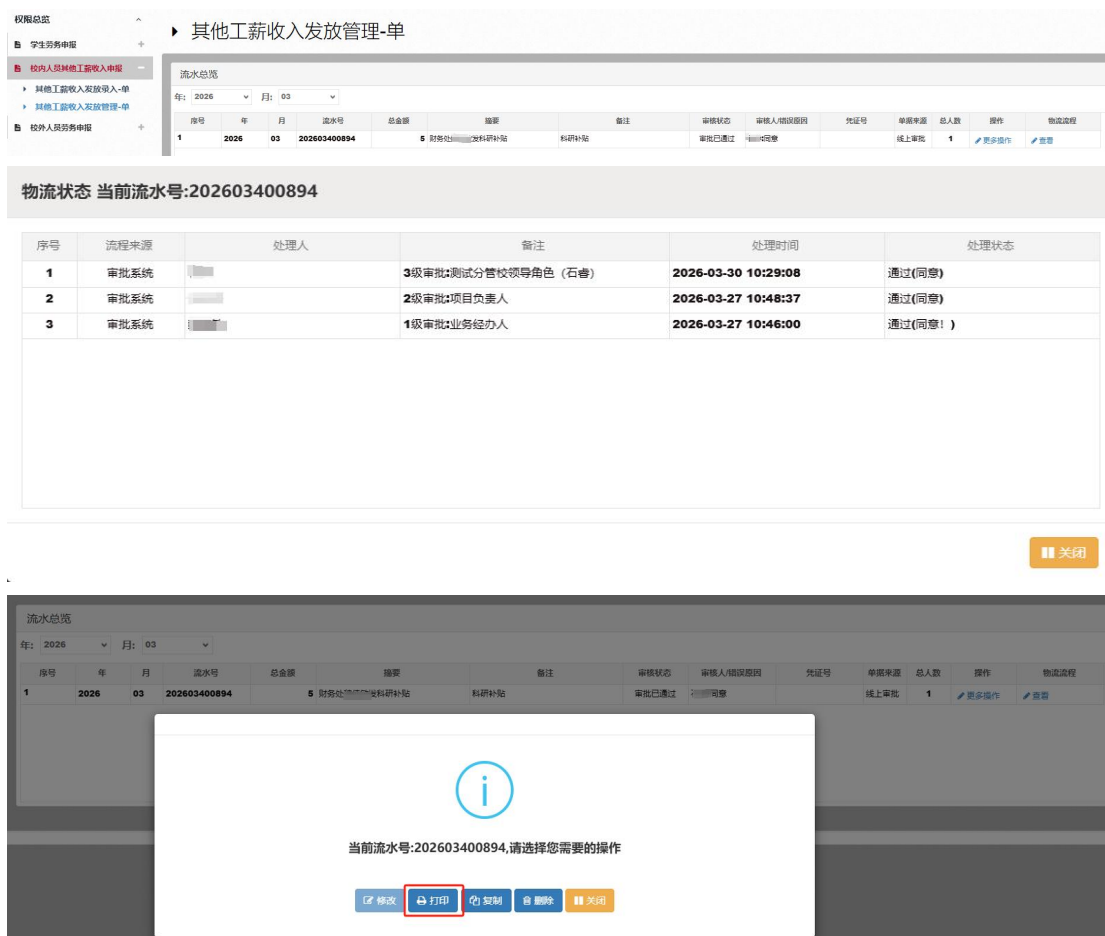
权限总览
学生劳务申报
校内人员其他工薪收入申报
其他工薪收入发放录入-单
其他工薪收入发放管理-单
校外人员劳务申报

其他工薪收入发放管理-单

流水总览
年: 2026 月: 03

| 序号 | 年 | 月 | 流水号 | 总金额 | 摘要 | 备注 | 审核状态 | 审核人/驳回原因 | 凭证号 | 单据来源 | 总人数 | 操作 | 物流流程 |
|---|---|---|---|---|---|---|---|---|---|---|---|---|---|
| 1 | 2026 | 03 | 202603400894 | 5 | 财务处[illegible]发科研补贴 | 科研补贴 | 审批已通过 | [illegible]同意 | | 线上审批 | 1 | 更多操作 | 查看 |

物流状态 当前流水号:202603400894

| 序号 | 流程来源 | 处理人 | 备注 | 处理时间 | 处理状态 |
|---|---|---|---|---|---|
| 1 | 审批系统 | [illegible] | 3级审批:测试分管校领导角色（石春） | 2026-03-30 10:29:08 | 通过(同意) |
| 2 | 审批系统 | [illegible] | 2级审批:项目负责人 | 2026-03-27 10:48:37 | 通过(同意) |
| 3 | 审批系统 | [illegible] | 1级审批:业务经办人 | 2026-03-27 10:46:00 | 通过(同意！) |

关闭

流水总览
年: 2026 月: 03

| 序号 | 年 | 月 | 流水号 | 总金额 | 摘要 | 备注 | 审核状态 | 审核人/驳回原因 | 凭证号 | 单据来源 | 总人数 | 操作 | 物流流程 |
|---|---|---|---|---|---|---|---|---|---|---|---|---|---|
| 1 | 2026 | 03 | 202603400894 | 5 | 财务处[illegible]发科研补贴 | 科研补贴 | 审批已通过 | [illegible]同意 | | 线上审批 | 1 | 更多操作 | 查看 |

当前流水号:202603400894,请选择您需要的操作

修改 打印 复制 删除 关闭